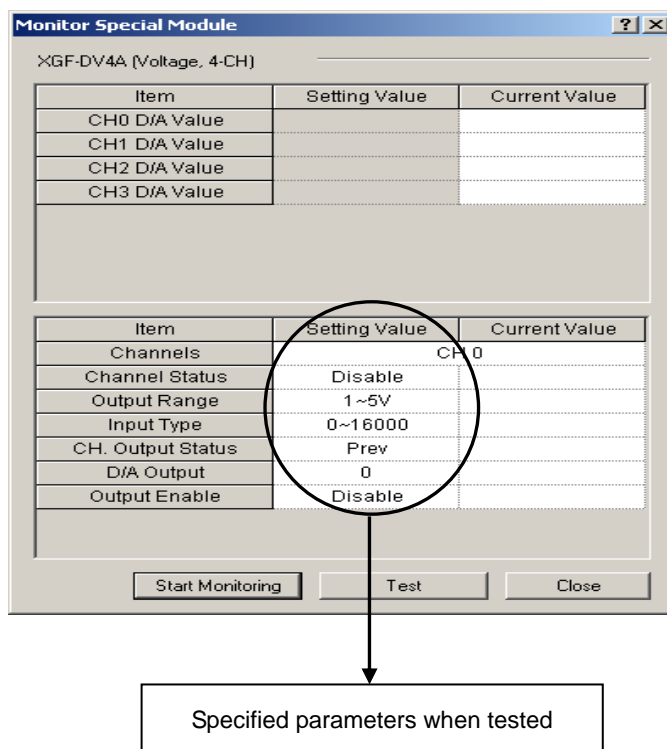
Monitor Special Module

? X

XGF-DV4A (Voltage, 4-CH)

| Item | Setting Value | Current Value |
|---|---|---|
| CH0 D/A Value | | |
| CH1 D/A Value | | |
| CH2 D/A Value | | |
| CH3 D/A Value | | |

| Item | Setting Value | Current Value |
|---|---|---|
| Channels | CH 0 | |
| Channel Status | Disable | |
| Output Range | 1~5V | |
| Input Type | 0~16000 | |
| CH. Output Status | Prev | |
| D/A Output | 0 | |
| Output Enable | Disable | |

Start Monitoring

Test

Close

Specified parameters when tested